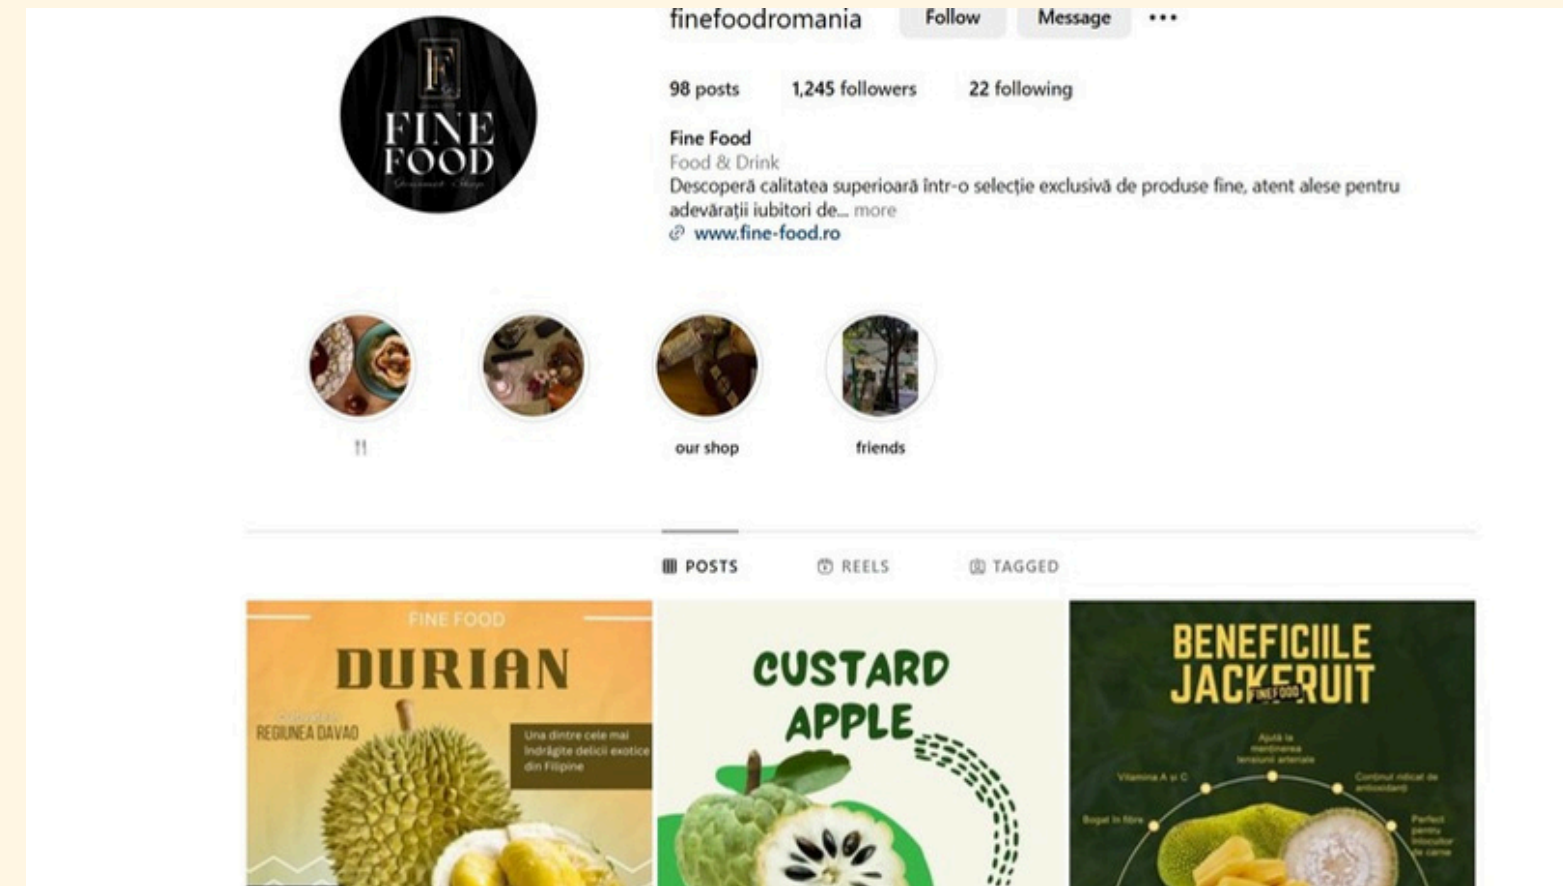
F
FINE FOOD
Gourmet Shop

finefoodromania Follow Message •••

98 posts 1,245 followers 22 following

Fine Food
Food & Drink
Descoperă calitatea superioară într-o selecție exclusivă de produse fine, atent alese pentru adevărații iubitori de... more
www.fine-food.ro

!!
our shop
friends

POSTS REELS TAGGED

FINE FOOD
DURIAN
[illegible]
REGIUNEA DAVAO
Una dintre cele mai îndrăgite delicii exotice din Filipine

CUSTARD APPLE

BENEFICIILE JACKFRUIT
FINEFOOD
Ajută la menținerea tensiunii arteriale
Vitamina A și C
Conținut ridicat de antioxidanți
Bogat în fibre
Perfect pentru înlocuitor de carne